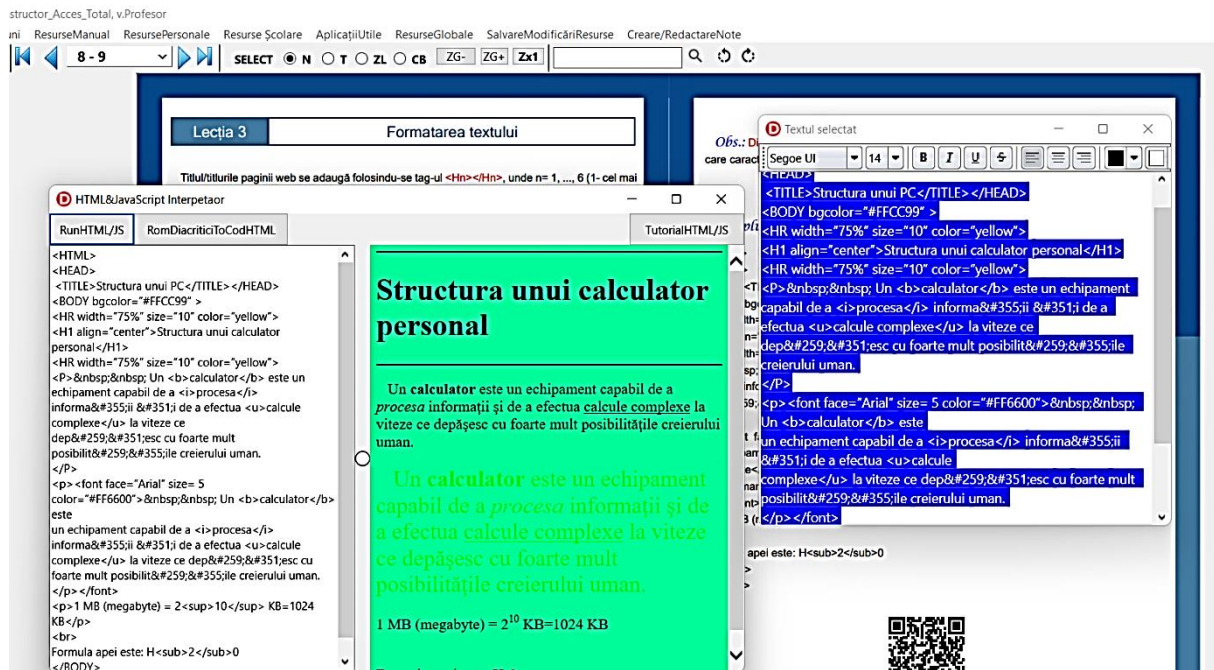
structor_Acces_Total, v.Profesor

ıni ResurseManual ResursePersonale Resurse Școlare AplicațiiUtile ResurseGlobale SalvareModificăriResurse Creare/RedactareNote

8 - 9 SELECT N T ZL CB ZG- ZG+ Zx1

Lecția 3 Formatarea textului

Titlul/titlurile paginii web se adaugă folosindu-se tag-ul <Hn></Hn>, unde n= 1, ..., 6 (1- cel mai

Obs.: D
care carac

HTML&JavaScript Interpetaor

RunHTML/JS RomDiacriticiToCodHTML TutorialHTML/JS

<HTML>
<HEAD>
<TITLE>Structura unui PC</TITLE></HEAD>
<BODY bgcolor="#FFCC99" >
<HR width="75%" size="10" color="yellow">
<H1 align="center">Structura unui calculator personal</H1>
<HR width="75%" size="10" color="yellow">
<P>&nbsp;&nbsp; Un <b>calculator</b> este un echipament capabil de a <i>procesa</i> informa&#355;ii &#351;i de a efectua <u>calcule complexe</u> la viteze ce dep&#259;&#351;esc cu foarte mult posibilit&#259;&#355;ile creierului uman.
</P>
<p><font face="Arial" size= 5 color="#FF6600">&nbsp;&nbsp; Un <b>calculator</b> este
un echipament capabil de a <i>procesa</i> informa&#355;ii &#351;i de a efectua <u>calcule complexe</u> la viteze ce dep&#259;&#351;esc cu foarte mult posibilit&#259;&#355;ile creierului uman.
</p></font>
<p>1 MB (megabyte) = 2<sup>10</sup> KB=1024 KB</p>
<br>
Formula apei este: H<sub>2</sub>0
</BODY>

Structura unui calculator personal

Un calculator este un echipament capabil de a procesa informații și de a efectua calcule complexe la viteze ce depășesc cu foarte mult posibilitățile creierului uman.

Un calculator este un echipament capabil de a procesa informații și de a efectua calcule complexe la viteze ce depășesc cu foarte mult posibilitățile creierului uman.

1 MB (megabyte) = $2^{10}$ KB=1024 KB

Textul selectat

Segoe UI 14 B I U S

<HEAD>
<TITLE>Structura unui PC</TITLE></HEAD>
<BODY bgcolor="#FFCC99" >
<HR width="75%" size="10" color="yellow">
<H1 align="center">Structura unui calculator personal</H1>
<HR width="75%" size="10" color="yellow">
<P>&nbsp;&nbsp; Un <b>calculator</b> este un echipament capabil de a <i>procesa</i> informa&#355;ii &#351;i de a efectua <u>calcule complexe</u> la viteze ce dep&#259;&#351;esc cu foarte mult posibilit&#259;&#355;ile creierului uman.
</P>
<p><font face="Arial" size= 5 color="#FF6600">&nbsp;&nbsp; Un <b>calculator</b> este
un echipament capabil de a <i>procesa</i> informa&#355;ii &#351;i de a efectua <u>calcule complexe</u> la viteze ce dep&#259;&#351;esc cu foarte mult posibilit&#259;&#355;ile creierului uman.
</p></font>

apei este: H<sub>2</sub>0